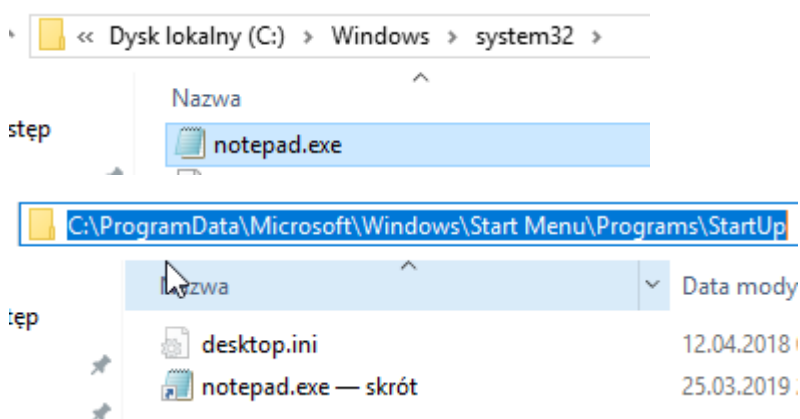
« Dysk lokalny (C:) › Windows › system32 ›

Nazwa

stęp

notepad.exe

C:\ProgramData\Microsoft\Windows\Start Menu\Programs\StartUp

Nazwa

Data mody

tęp

desktop.ini

12.04.2018

notepad.exe — skrót

25.03.2019